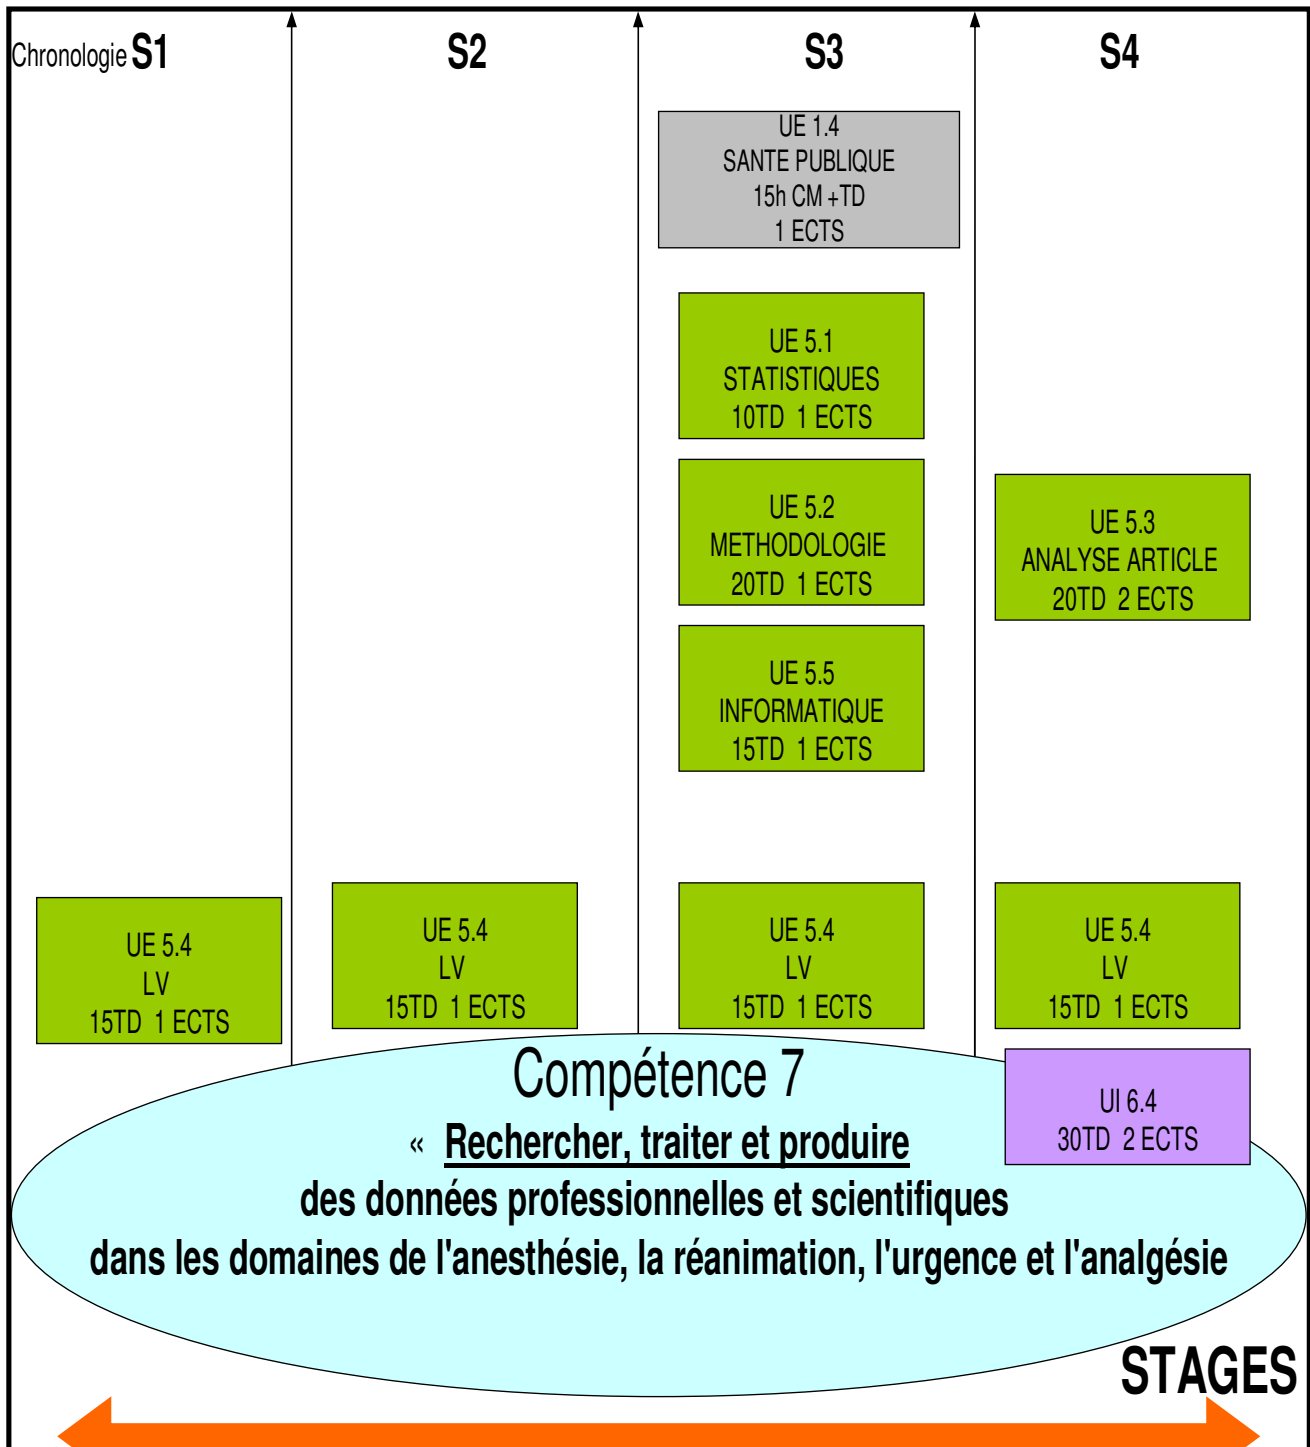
Chronologie S1

S2

S3

S4

UE 1.4
SANTE PUBLIQUE
15h CM +TD
1 ECTS

UE 5.1
STATISTIQUES
10TD 1 ECTS

UE 5.2
METHODOLOGIE
20TD 1 ECTS

UE 5.3
ANALYSE ARTICLE
20TD 2 ECTS

UE 5.5
INFORMATIQUE
15TD 1 ECTS

UE 5.4
LV
15TD 1 ECTS

UE 5.4
LV
15TD 1 ECTS

UE 5.4
LV
15TD 1 ECTS

UE 5.4
LV
15TD 1 ECTS

Compétence 7

« Rechercher, traiter et produire
des données professionnelles et scientifiques
dans les domaines de l'anesthésie, la réanimation, l'urgence et l'analgésie

UI 6.4
30TD 2 ECTS

STAGES